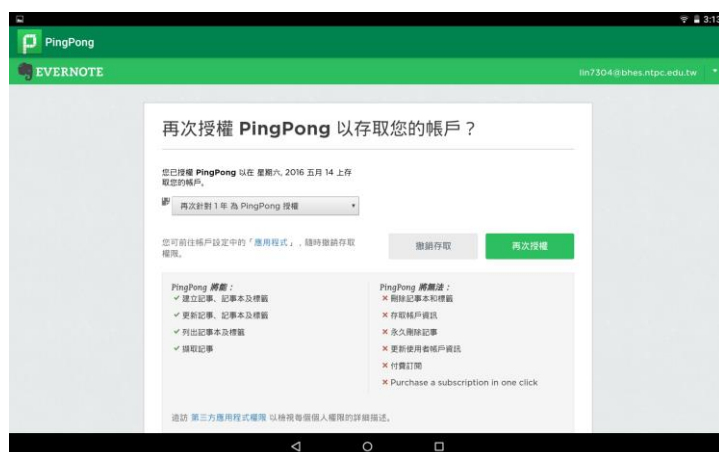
3:13

PingPong

EVERNOTE

lin7304@bhes.ntpc.edu.tw

再次授權 PingPong 以存取您的帳戶？

您已授權 PingPong 以在 星期六, 2016 五月 14 上存取您的帳戶。

再次針對 1 年 為 PingPong 授權

您可前往帳戶設定中的「應用程式」，隨時撤銷存取權限。

撤銷存取

再次授權

PingPong 將能：
✔ 建立記事、記事本及標籤
✔ 更新記事、記事本及標籤
✔ 列出記事本及標籤
✔ 擷取記事

PingPong 將無法：
✖ 刪除記事本和標籤
✖ 存取帳戶資訊
✖ 永久刪除記事
✖ 更新使用者帳戶資訊
✖ 付費訂閱
✖ Purchase a subscription in one click

造訪 第三方應用程式權限 以檢視每個個人權限的詳細描述。